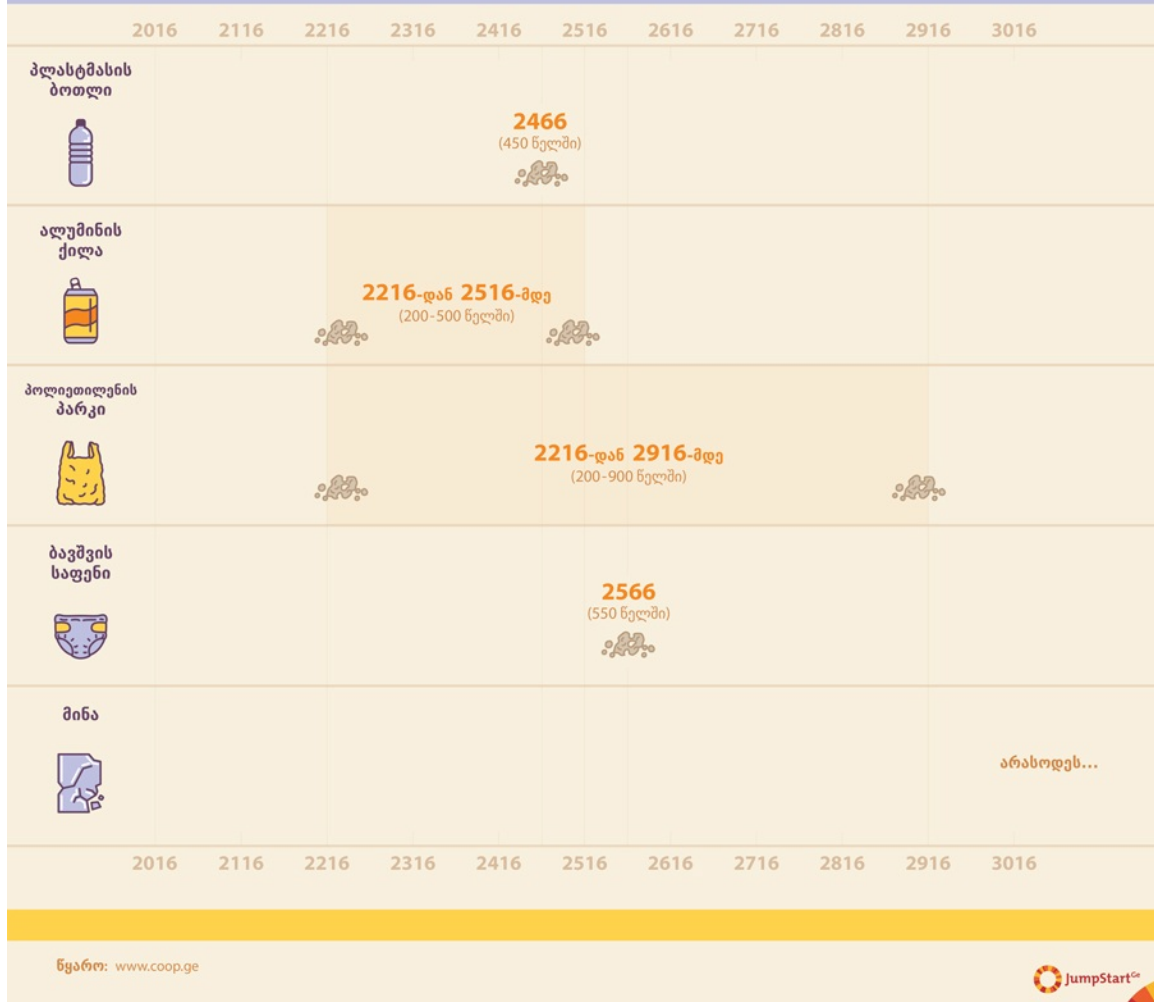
2016 2116 2216 2316 2416 2516 2616 2716 2816 2916 3016

პლასტმასის ბოთლი

2466
(450 წელში)

ალუმინის ქილა

2216-დან 2516-მდე
(200-500 წელში)

პოლიეთილენის პარკი

2216-დან 2916-მდე
(200-900 წელში)

ბავშვის საფენი

2566
(550 წელში)

მინა

არასოდეს...

2016 2116 2216 2316 2416 2516 2616 2716 2816 2916 3016

წყარო: www.coop.ge

JumpStart$^{Ge}$